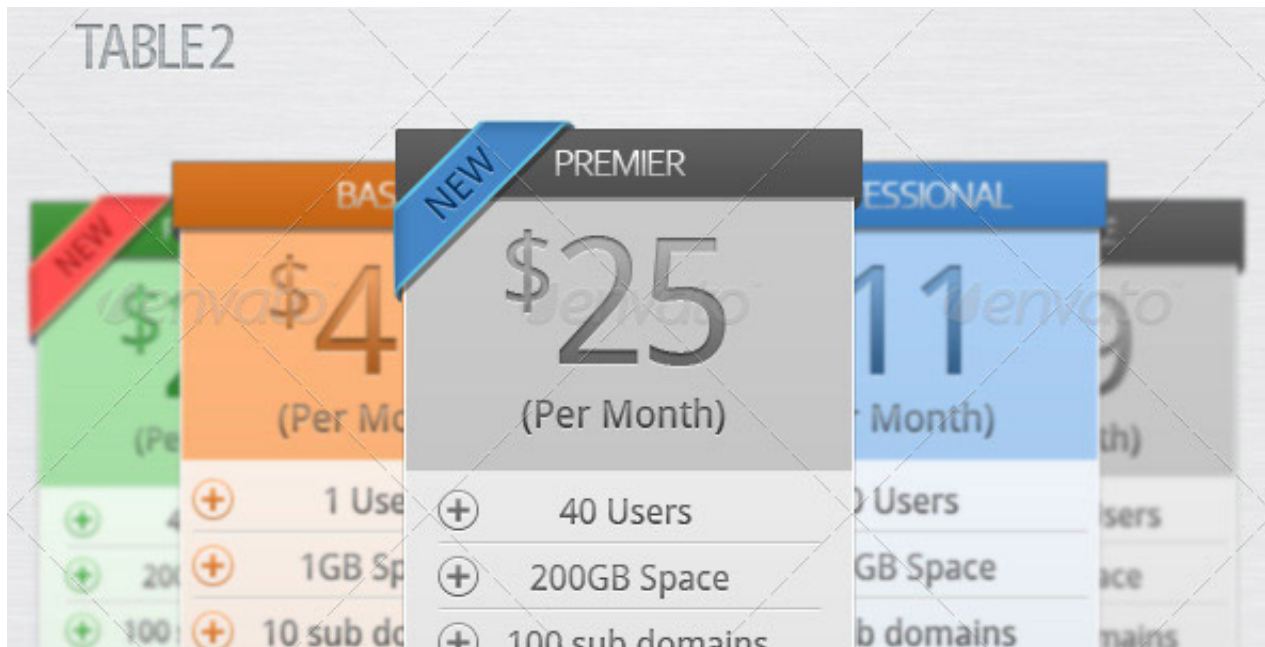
TABLE 2

NEW

$

(Pe

4

200

100

BAS

$4

(Per Mo

1 Use

1GB Sp

10 sub do

NEW

PREMIER

$25

(Per Month)

40 Users

200GB Space

100 sub domains

ESSIONAL

11

r Month)

0 Users

GB Space

b domains

9

th)

sers

ace

mains